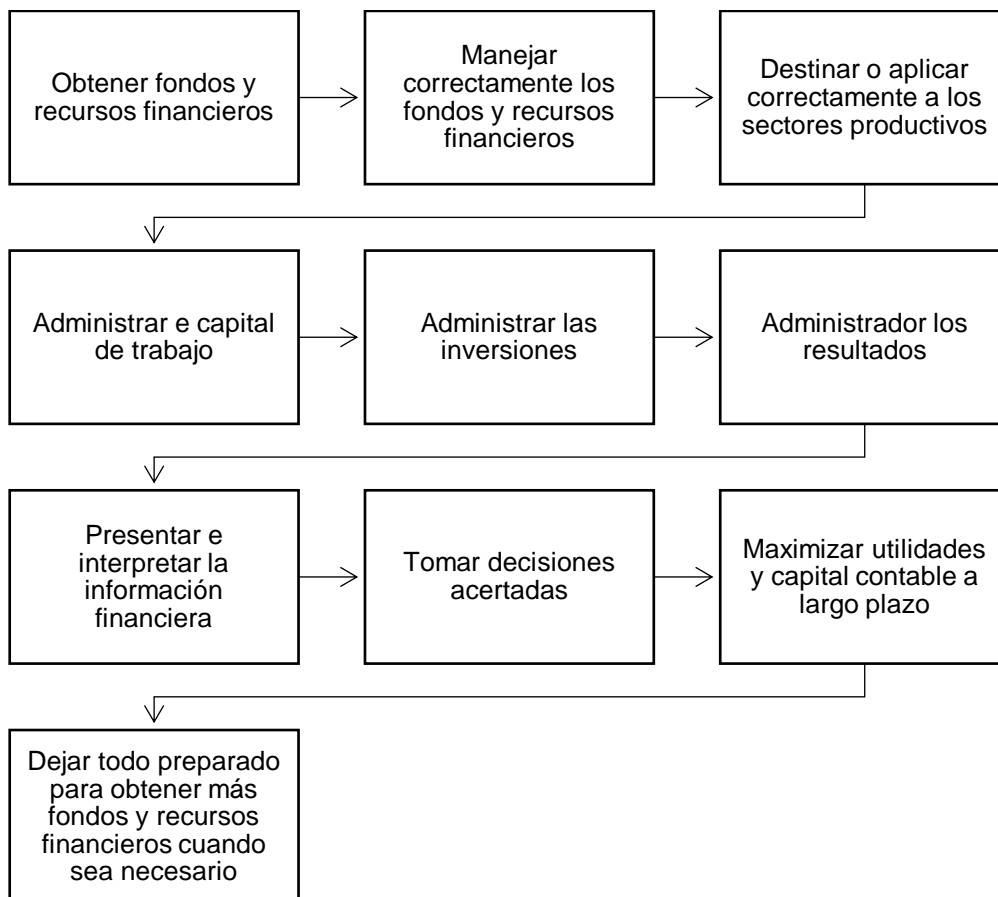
Obtener fondos y recursos financieros

Manejar correctamente los fondos y recursos financieros

Destinar o aplicar correctamente a los sectores productivos

Administrar e capital de trabajo

Administrar las inversiones

Administrador los resultados

Presentar e interpretar la información financiera

Tomar decisiones acertadas

Maximizar utilidades y capital contable a largo plazo

Dejar todo preparado para obtener más fondos y recursos financieros cuando sea necesario